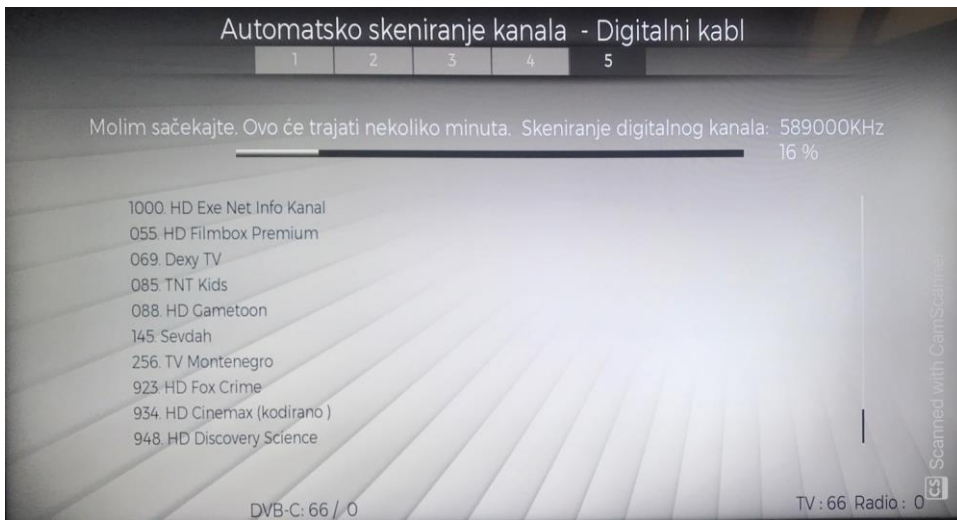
Automatsko skeniranje kanala - Digitalni kabl

1 2 3 4 5

Molim sačekajte. Ovo će trajati nekoliko minuta. Skeniranje digitalnog kanala: 589000KHz
16 %

1000. HD Exe Net Info Kanal
055. HD Filmbox Premium
069. Dexy TV
085. TNT Kids
088. HD Gametoon
145. Sevdah
256. TV Montenegro
923. HD Fox Crime
934. HD Cinemax (kodirano )
948. HD Discovery Science

DVB-C: 66 / 0

TV : 66 Radio : 0

CS Scanned with CamScanner